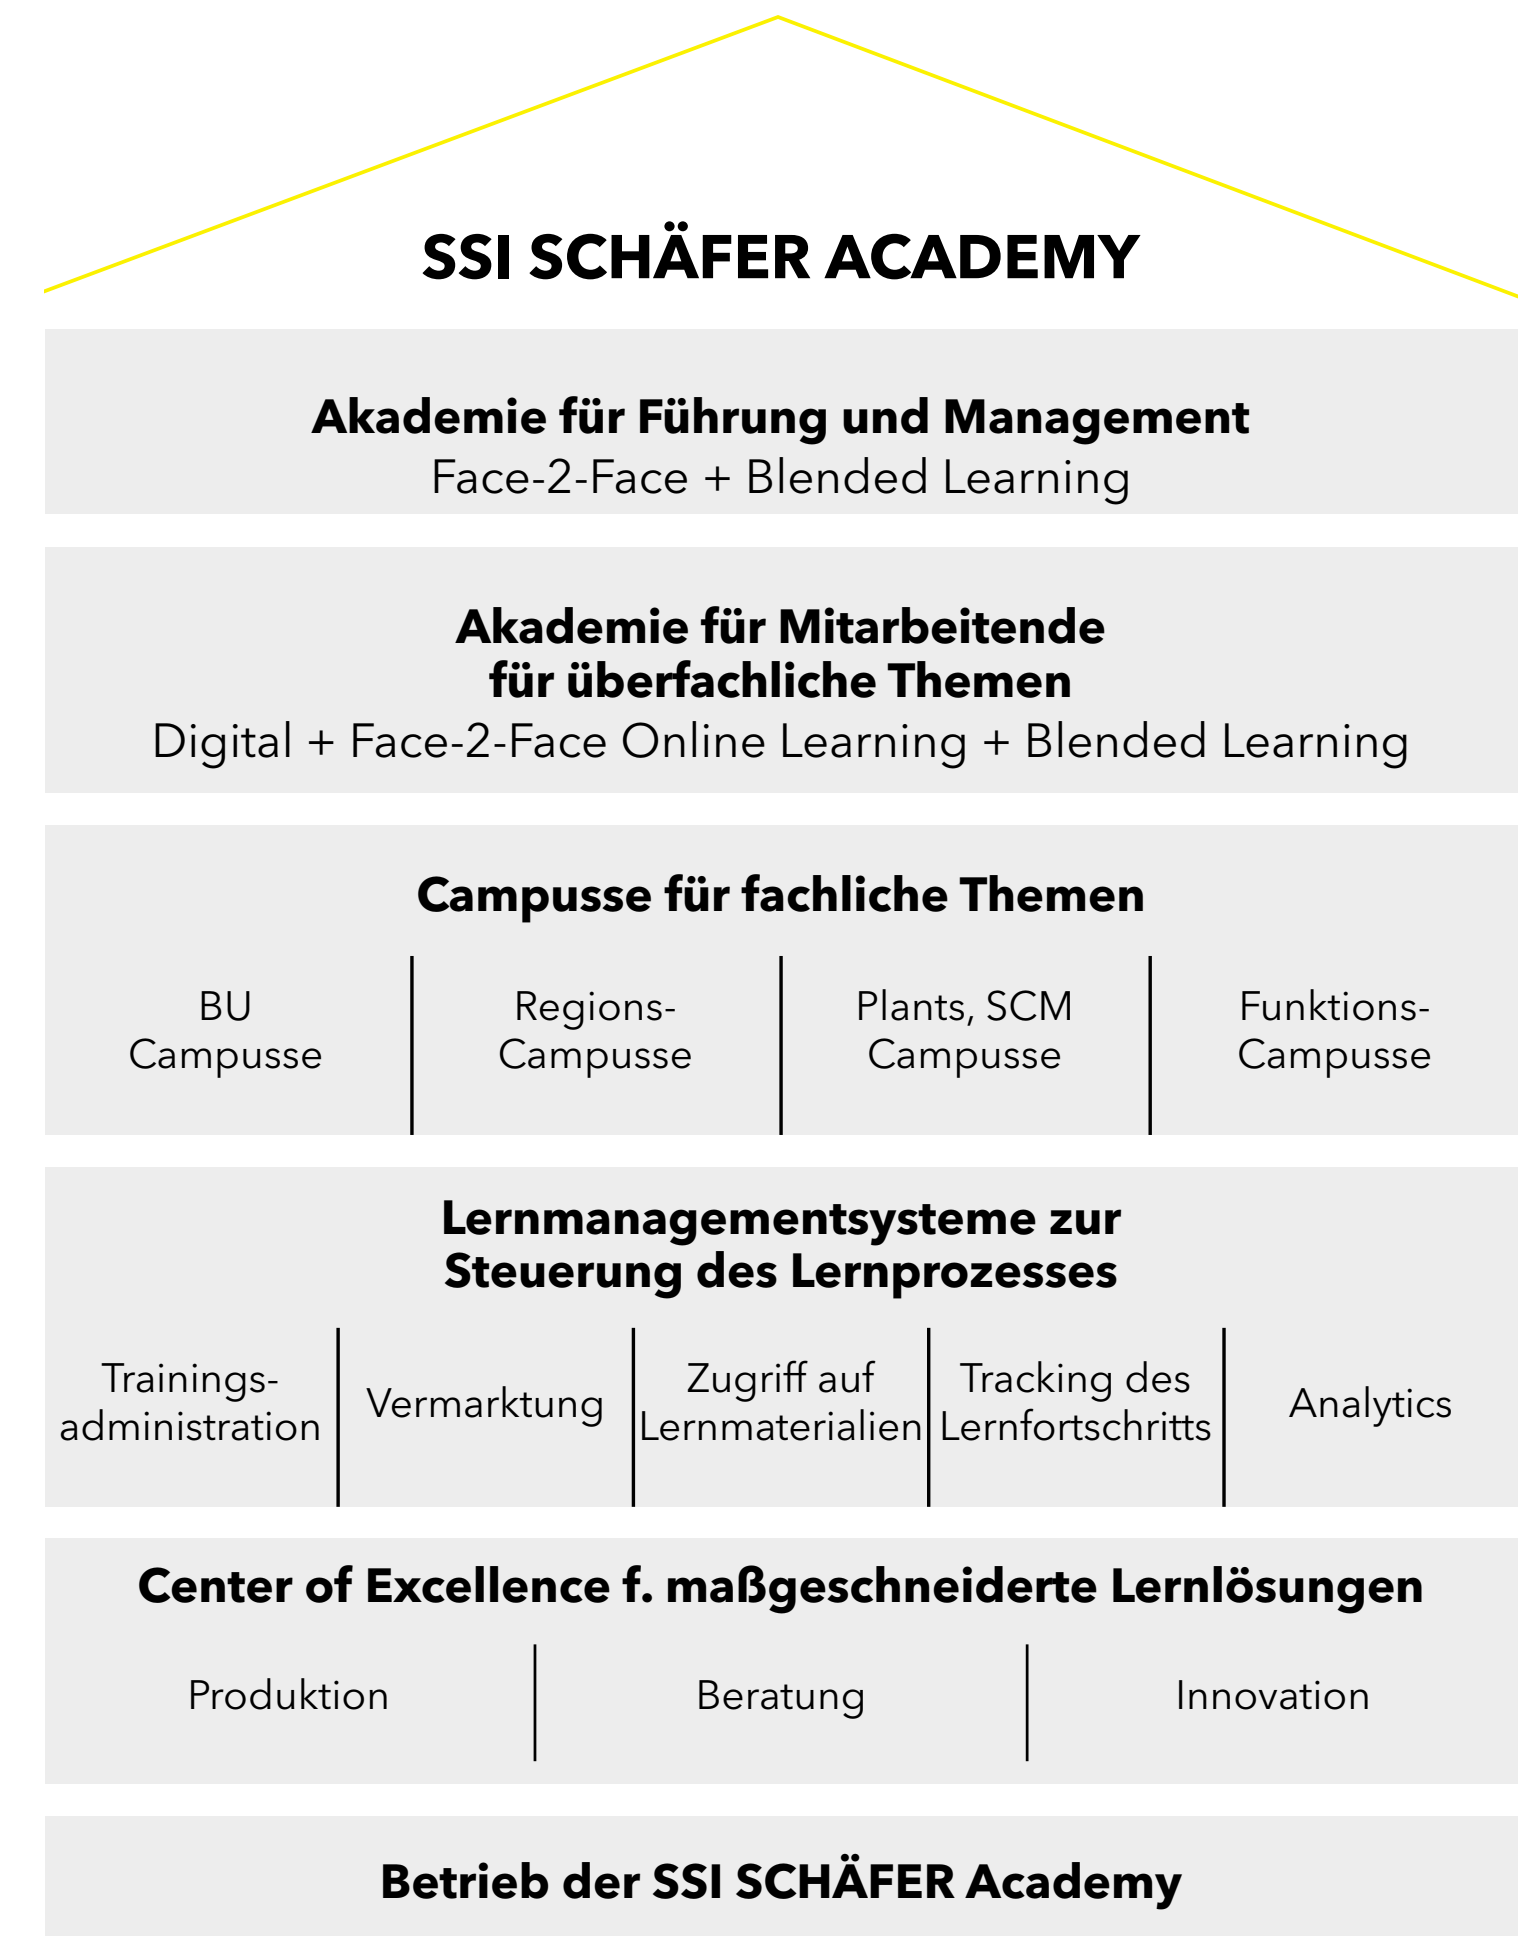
SSI SCHÄFER ACADEMY

Akademie für Führung und Management
Face-2-Face + Blended Learning

Akademie für Mitarbeitende für überfachliche Themen
Digital + Face-2-Face Online Learning + Blended Learning

Campusse für fachliche Themen

| BU Campusse | Regions-Campusse | Plants, SCM Campusse | Funktions-Campusse |
|---|---|---|---|

Lernmanagementsysteme zur Steuerung des Lernprozesses

| Trainingsadministration | Vermarktung | Zugriff auf Lernmaterialien | Tracking des Lernfortschritts | Analytics |
|---|---|---|---|---|

Center of Excellence f. maßgeschneiderte Lernlösungen

| Produktion | Beratung | Innovation |
|---|---|---|

Betrieb der SSI SCHÄFER Academy